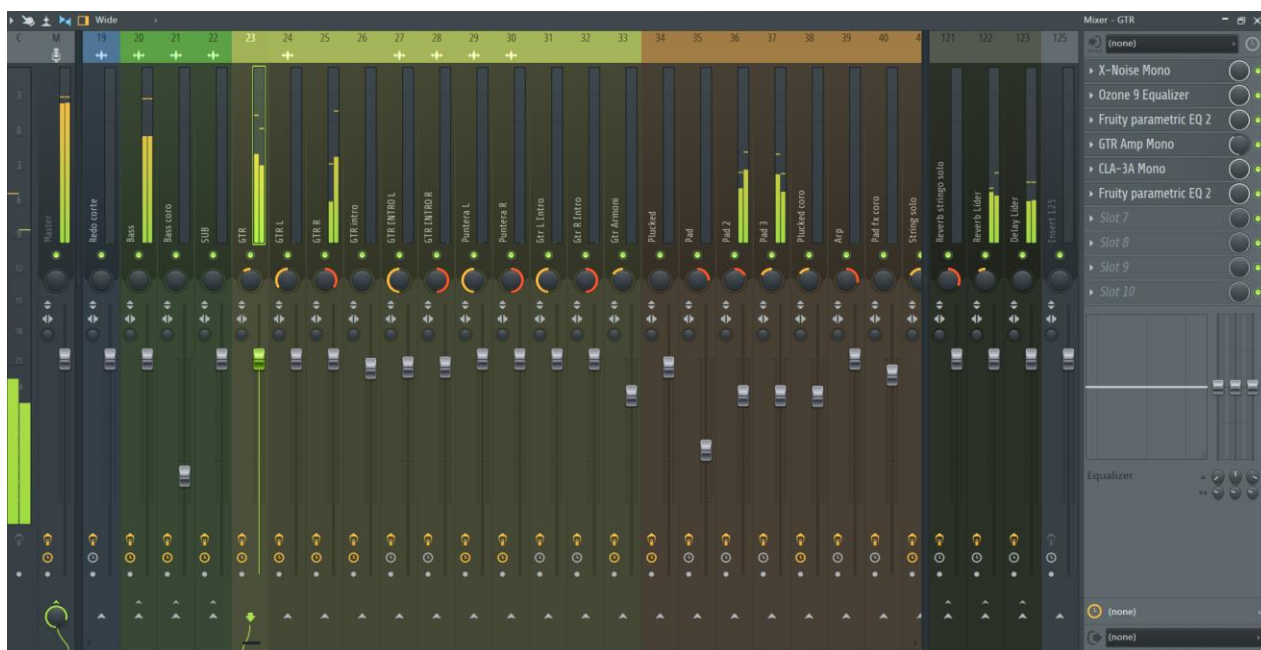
Wide

Mixer - GTR

C M 19 20 21 22 23 24 25 26 27 28 29 30 31 32 33 34 35 36 37 38 39 40 4 121 122 123 125

Master
Redo corte
Bass
Bass coro
SUB
GTR
GTR L
GTR R
GTR intro
GTR INTRO L
GTR INTRO R
Puntera L
Puntera R
Gtr L Intro
Gtr R Intro
Gtr Armoni
Plucked
Pad
Pad 2
Pad 3
Plucked coro
Arp
Pad fx coro
String solo
Reverb stringo solo
Reverb Lider
Delay Lider
Insert 125

(none)
X-Noise Mono
Ozone 9 Equalizer
Fruity parametric EQ 2
GTR Amp Mono
CLA-3A Mono
Fruity parametric EQ 2
Slot 7
Slot 8
Slot 9
Slot 10

Equalizer

(none)
(none)